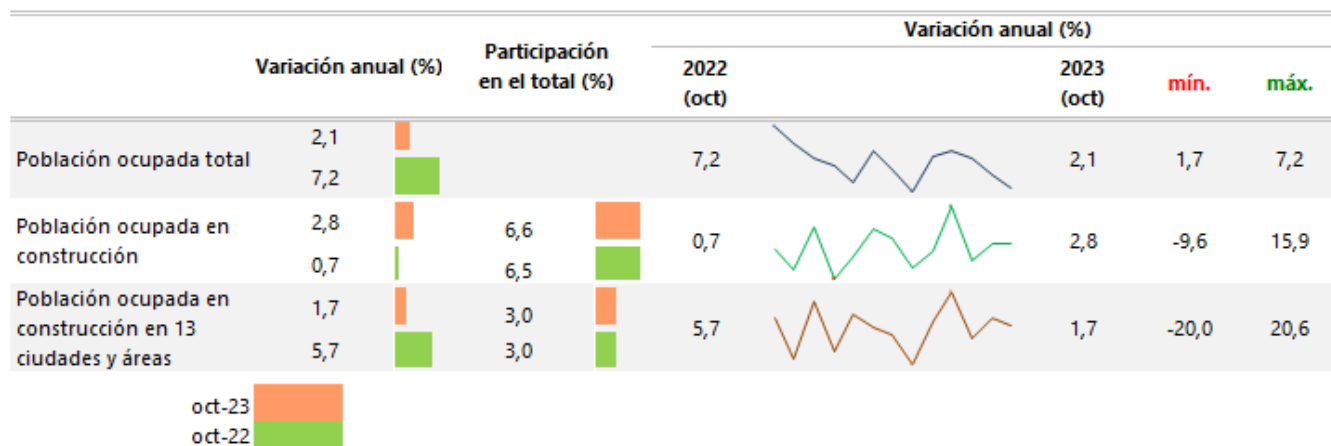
| | Variación anual (%) | Participación en el total (%) | 2022 (oct) | | 2023 (oct) | mín. | máx. |
|---|---|---|---|---|---|---|---|
| | | | Variación anual (%) | | | | |
| Población ocupada total | 2,1<br>7,2 | | 7,2 | | 2,1 | 1,7 | 7,2 |
| Población ocupada en construcción | 2,8<br>0,7 | 6,6<br>6,5 | 0,7 | | 2,8 | -9,6 | 15,9 |
| Población ocupada en construcción en 13 ciudades y áreas | 1,7<br>5,7 | 3,0<br>3,0 | 5,7 | | 1,7 | -20,0 | 20,6 |

oct-23
oct-22